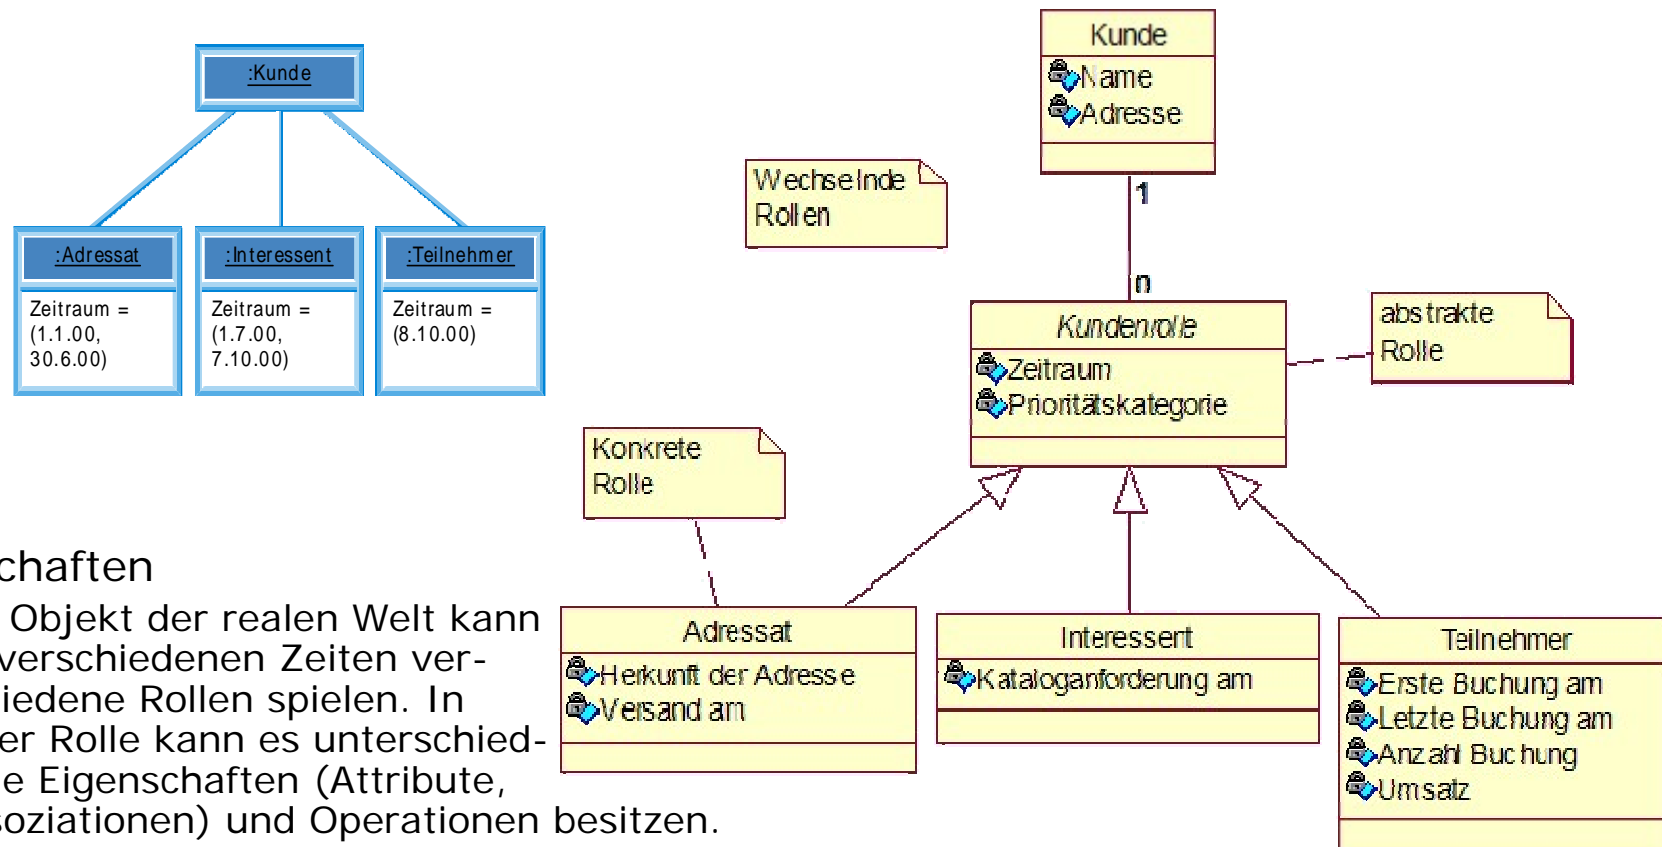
:Kunde

:Adressat
Zeitraum = (1.1.00, 30.6.00)

:Interessent
Zeitraum = (1.7.00, 7.10.00)

:Teilnehmer
Zeitraum = (8.10.00)

Kunde
Name
Adresse

Wechselnde Rollen

1

n

Kundenrolle
Zeitraum
Prioritätskategorie

abstrakte Rolle

Konkrete Rolle

chaften
Objekt der realen Welt kann verschiedenen Zeiten verschiedene Rollen spielen. In er Rolle kann es unterschiede Eigenschaften (Attribute, soziationen) und Operationen besitzen.

Adressat
Herkunft der Adresse
Versand am

Interessent
Kataloganforderung am

Teilnehmer
Erste Buchung am
Letzte Buchung am
Anzahl Buchung
Umsatz